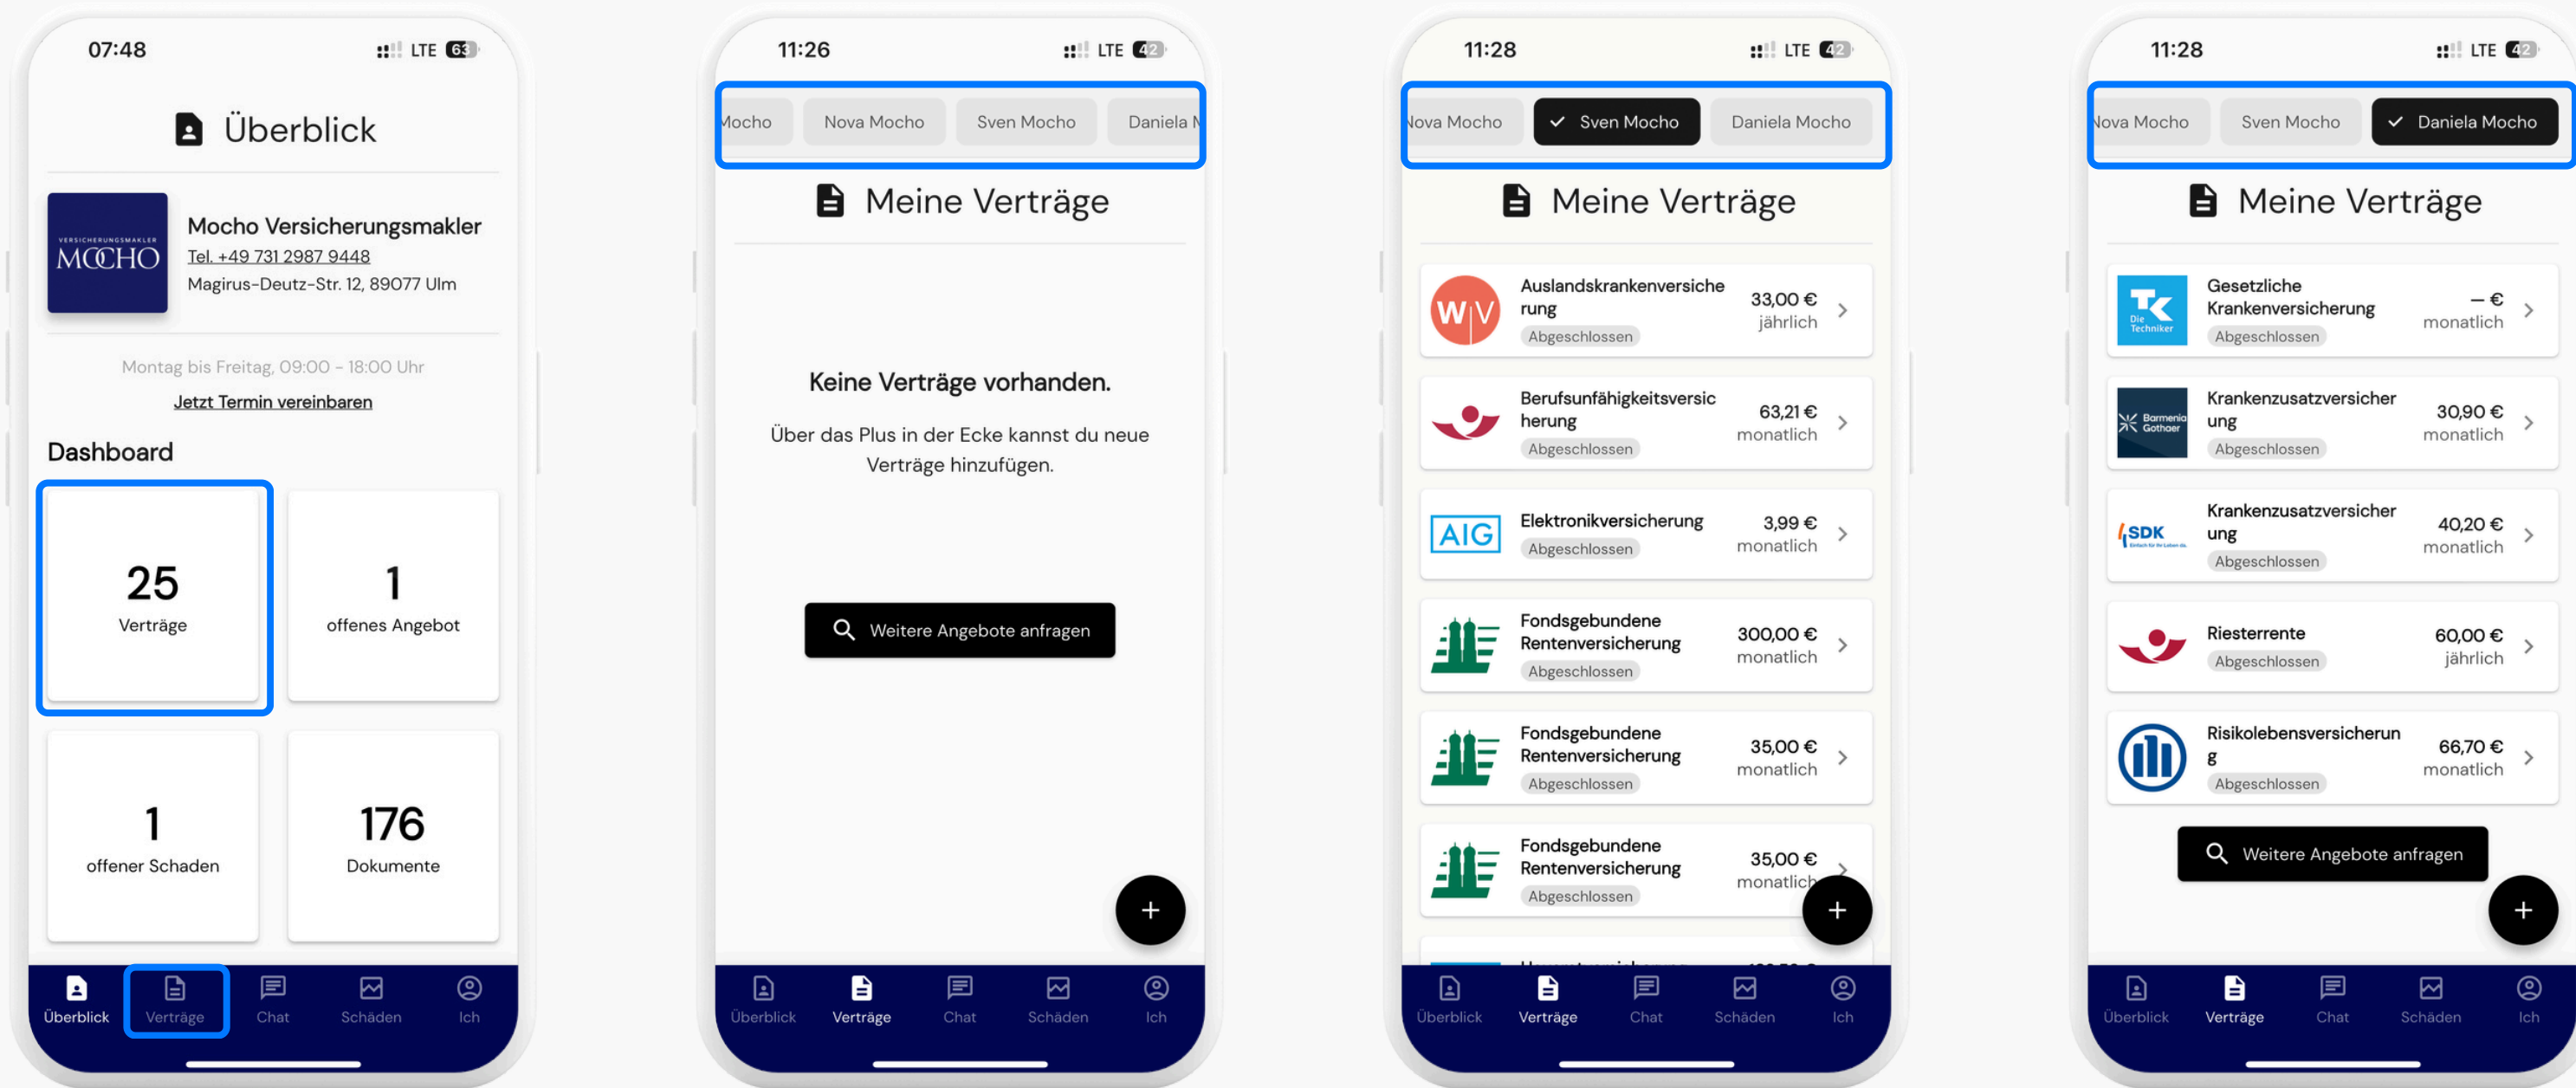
07:48 LTE 63

Überblick

VERSICHERUNGSMAKLER MOCHO

Mocho Versicherungsmakler
Tel. +49 731 2987 9448
Magirus-Deutz-Str. 12, 89077 Ulm

Montag bis Freitag, 09:00 - 18:00 Uhr
Jetzt Termin vereinbaren

Dashboard

25
Verträge

1
offenes Angebot

1
offener Schaden

176
Dokumente

Überblick Verträge Chat Schäden Ich

11:26 LTE 42

Mocho Nova Mocho Sven Mocho Daniela M

Meine Verträge

Keine Verträge vorhanden.

Über das Plus in der Ecke kannst du neue Verträge hinzufügen.

Weitere Angebote anfragen

+

Überblick Verträge Chat Schäden Ich

11:28 LTE 42

Nova Mocho Sven Mocho Daniela Mocho

Meine Verträge

WV
Auslandskrankenversicherung
Abgeschlossen
33,00 €
jährlich

Berufsunfähigkeitsversicherung
Abgeschlossen
63,21 €
monatlich

AIG
Elektronikversicherung
Abgeschlossen
3,99 €
monatlich

Fondsgebundene Rentenversicherung
Abgeschlossen
300,00 €
monatlich

Fondsgebundene Rentenversicherung
Abgeschlossen
35,00 €
monatlich

Fondsgebundene Rentenversicherung
Abgeschlossen
35,00 €
monatlich

+

Überblick Verträge Chat Schäden Ich

11:28 LTE 42

Nova Mocho Sven Mocho Daniela Mocho

Meine Verträge

TK Die Techniker
Gesetzliche Krankenversicherung
Abgeschlossen
– €
monatlich

Barmenia Gothaer
Krankenzusatzversicherung
Abgeschlossen
30,90 €
monatlich

SDK
Krankenzusatzversicherung
Abgeschlossen
40,20 €
monatlich

Riesterrente
Abgeschlossen
60,00 €
jährlich

Risikolebensversicherung
Abgeschlossen
66,70 €
monatlich

Weitere Angebote anfragen

+

Überblick Verträge Chat Schäden Ich